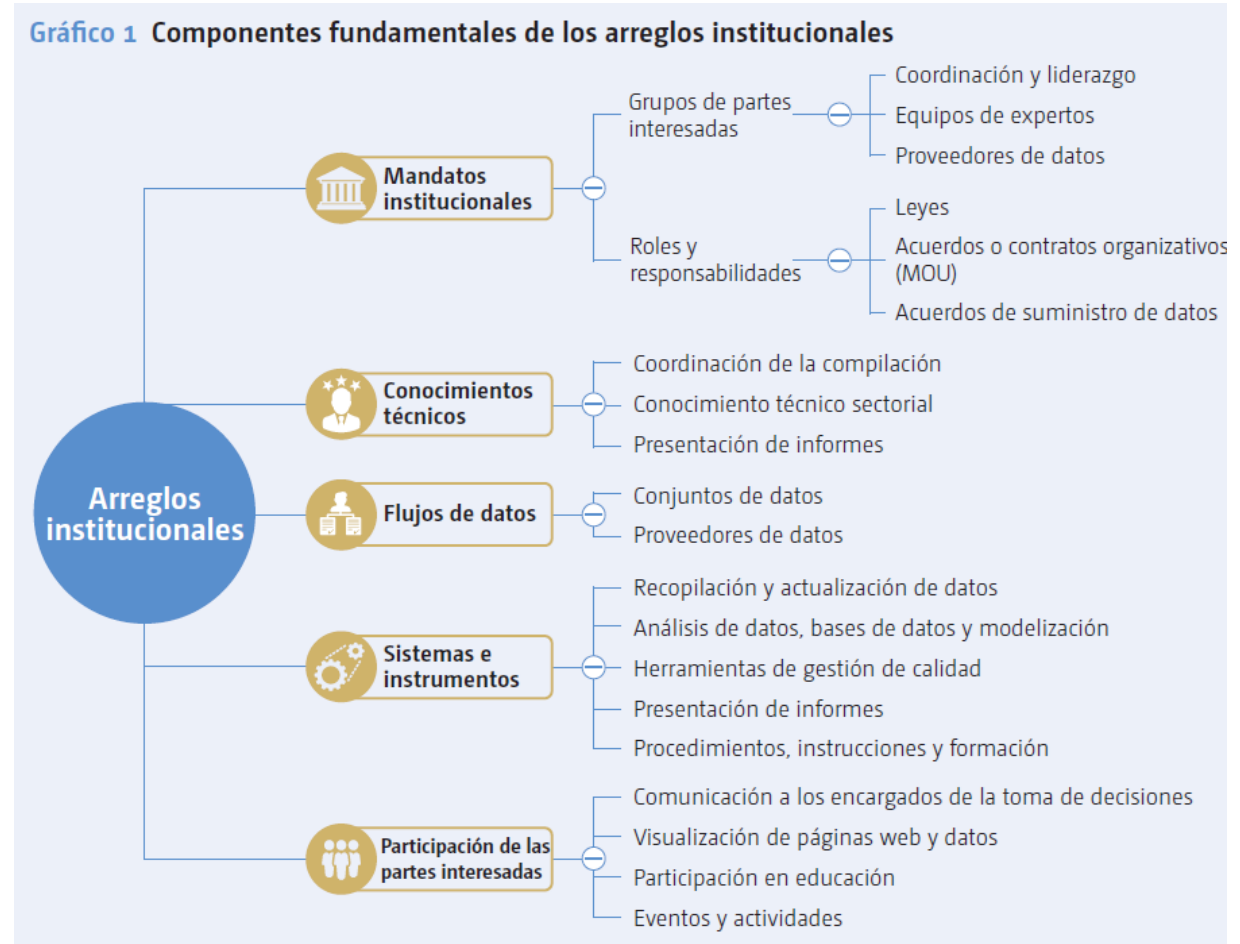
Gráfico 1 Componentes fundamentales de los arreglos institucionales

Arreglos institucionales

Mandatos institucionales

Grupos de partes interesadas

Coordinación y liderazgo

Equipos de expertos

Proveedores de datos

Roles y responsabilidades

Leyes

Acuerdos o contratos organizativos (MOU)

Acuerdos de suministro de datos

Conocimientos técnicos

Coordinación de la compilación

Conocimiento técnico sectorial

Presentación de informes

Flujos de datos

Conjuntos de datos

Proveedores de datos

Sistemas e instrumentos

Recopilación y actualización de datos

Análisis de datos, bases de datos y modelización

Herramientas de gestión de calidad

Presentación de informes

Procedimientos, instrucciones y formación

Participación de las partes interesadas

Comunicación a los encargados de la toma de decisiones

Visualización de páginas web y datos

Participación en educación

Eventos y actividades